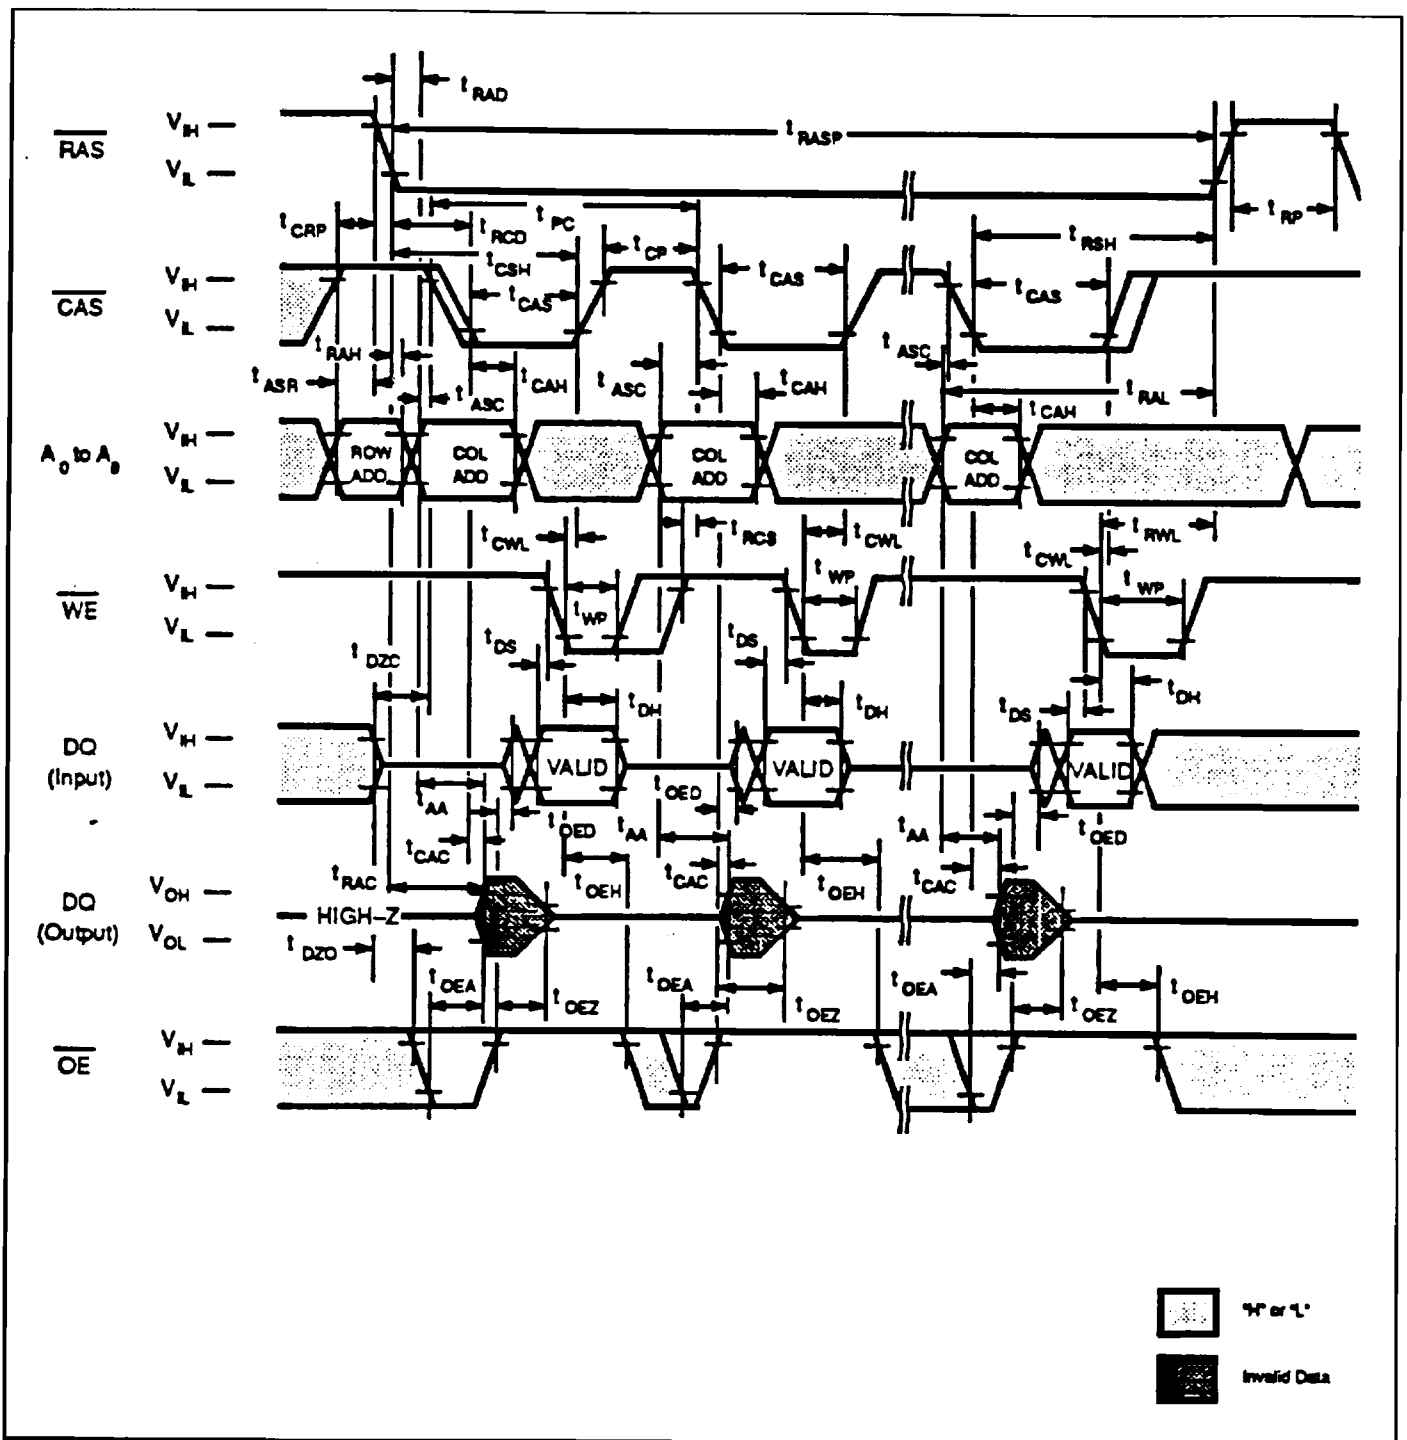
$t_{RAD}$

$\overline{RAS}$ $V_{IH}$ — $V_{IL}$ —

$t_{RASP}$

$t_{CRP}$ $t_{RCD}$ $t_{PC}$ $t_{CP}$ $t_{RSH}$ $t_{RP}$

$t_{CSH}$ $t_{CAS}$ $t_{CAS}$ $t_{CAS}$

$\overline{CAS}$ $V_{IH}$ — $V_{IL}$ —

$t_{RAH}$ $t_{ASC}$

$t_{ASR}$ $t_{ASC}$ $t_{CAH}$ $t_{ASC}$ $t_{CAH}$ $t_{RAL}$ $t_{CAH}$

$A_0$ to $A_9$ $V_{IH}$ — $V_{IL}$ —

ROW ADD COL ADD COL ADD COL ADD

$t_{CWL}$ $t_{RCS}$ $t_{CWL}$ $t_{CWL}$ $t_{RWL}$

$\overline{WE}$ $V_{IH}$ — $V_{IL}$ —

$t_{WP}$ $t_{WP}$ $t_{WP}$

$t_{DZC}$ $t_{DS}$ $t_{DS}$ $t_{DH}$ $t_{DH}$ $t_{DS}$ $t_{DH}$

DQ (Input) $V_{IH}$ — $V_{IL}$ —

VALID VALID VALID

$t_{AA}$ $t_{OED}$ $t_{OED}$ $t_{AA}$ $t_{AA}$ $t_{OED}$

$t_{CAC}$ $t_{OEH}$ $t_{CAC}$ $t_{OEH}$ $t_{CAC}$

$t_{RAC}$

DQ (Output) $V_{OH}$ — $V_{OL}$ —

HIGH-Z

$t_{DZO}$

$t_{OEA}$ $t_{OEZ}$ $t_{OEA}$ $t_{OEZ}$ $t_{OEA}$ $t_{OEZ}$ $t_{OEH}$

$\overline{OE}$ $V_{IH}$ — $V_{IL}$ —

"H" or "L"

Invalid Data